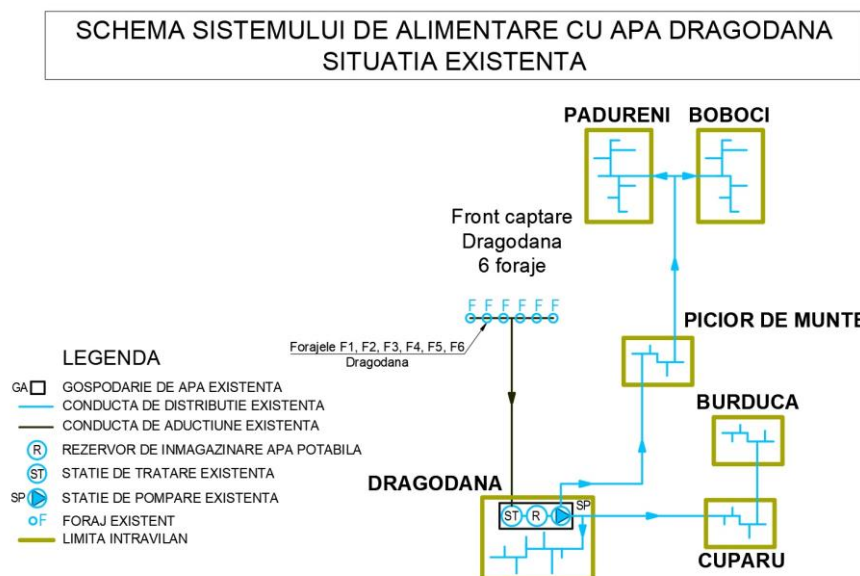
SCHEMA SISTEMULUI DE ALIMENTARE CU APA DRAGODANA
SITUATIA EXISTENTA

PADURENI BOBOCI

Front captare
Dragodana
6 foraje

F F F F F F

Forajele F1, F2, F3, F4, F5, F6
Dragodana

PICIOR DE MUNTE

LEGENDA

GA GOSPODARIE DE APA EXISTENTA
CONDUCTA DE DISTRIBUTIE EXISTENTA
CONDUCTA DE ADUCTIUNE EXISTENTA
R REZERVOR DE INMAGAZINARE APA POTABILA
ST STATIE DE TRATARE EXISTENTA
SP STATIE DE POMPARE EXISTENTA
F FORAJ EXISTENT
LIMITA INTRAVILAN

BURDUCA

DRAGODANA

ST R SP

CUPARU